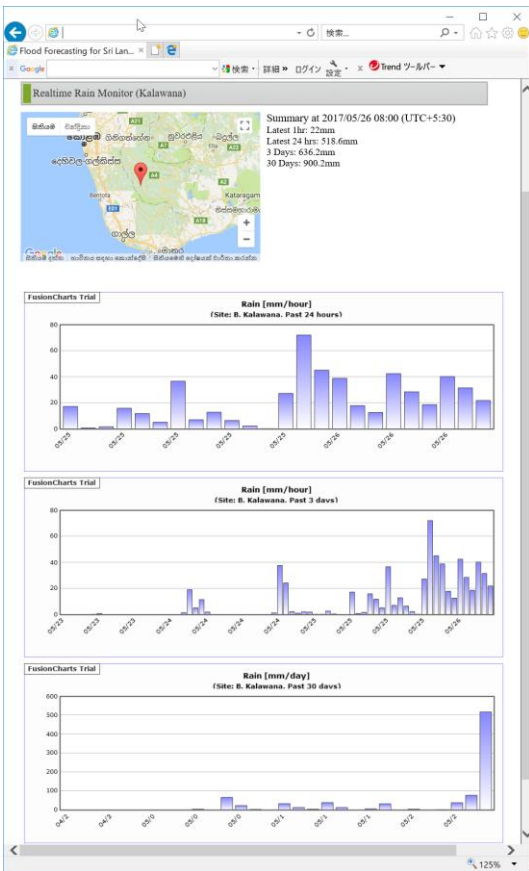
検索...
Flood Forecasting for Sri Lan... ×
Google
検索 · 詳細 » ログイン 設定 · × Trend ツールバー

Realtime Rain Monitor (Kalawana)

සිතියම චන්ද්‍රිකා
කොළඹ
දෙහිවල-ගල්කිස්ස
Kataragam
ගාල්ල
මාතර

Summary at 2017/05/26 08:00 (UTC+5:30)
Latest 1hr: 22mm
Latest 24 hrs: 518.6mm
3 Days: 636.2mm
30 Days: 900.2mm

FusionCharts Trial
Rain [mm/hour]
(Site: B. Kalawana. Past 24 hours)
80
60
40
20
0
05/25
05/25
05/25
05/25
05/26
05/26

FusionCharts Trial
Rain [mm/hour]
(Site: B. Kalawana. Past 3 days)
80
60
40
20
0
05/23
05/23
05/23
05/24
05/24
05/24
05/24
05/25
05/25
05/25
05/26

FusionCharts Trial
Rain [mm/day]
(Site: B. Kalawana. Past 30 days)
600
500
400
300
200
100
0
04/2
04/3
05/0
05/0
05/0
05/1
05/1
05/1
05/2
05/2

125%